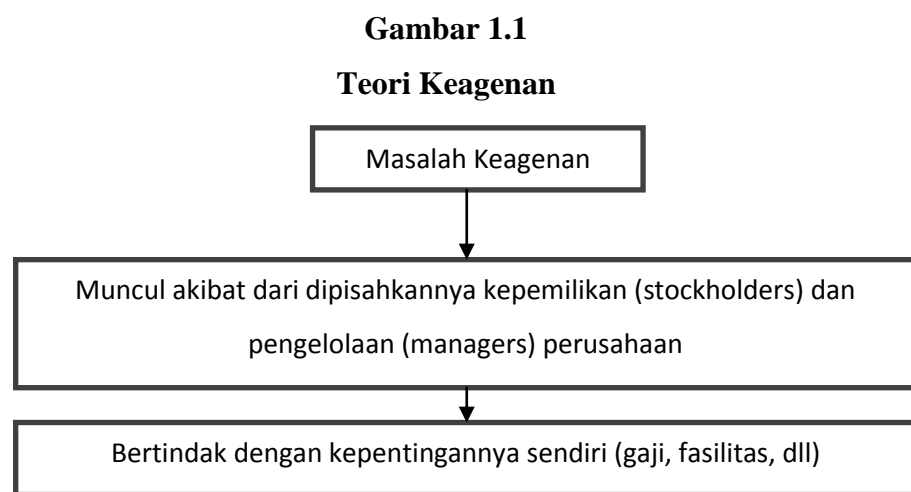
Gambar 1.1

Teori Keagenan

Masalah Keagenan

Muncul akibat dari dipisahkannya kepemilikan (stockholders) dan pengelolaan (managers) perusahaan

Bertindak dengan kepentingannya sendiri (gaji, fasilitas, dll)